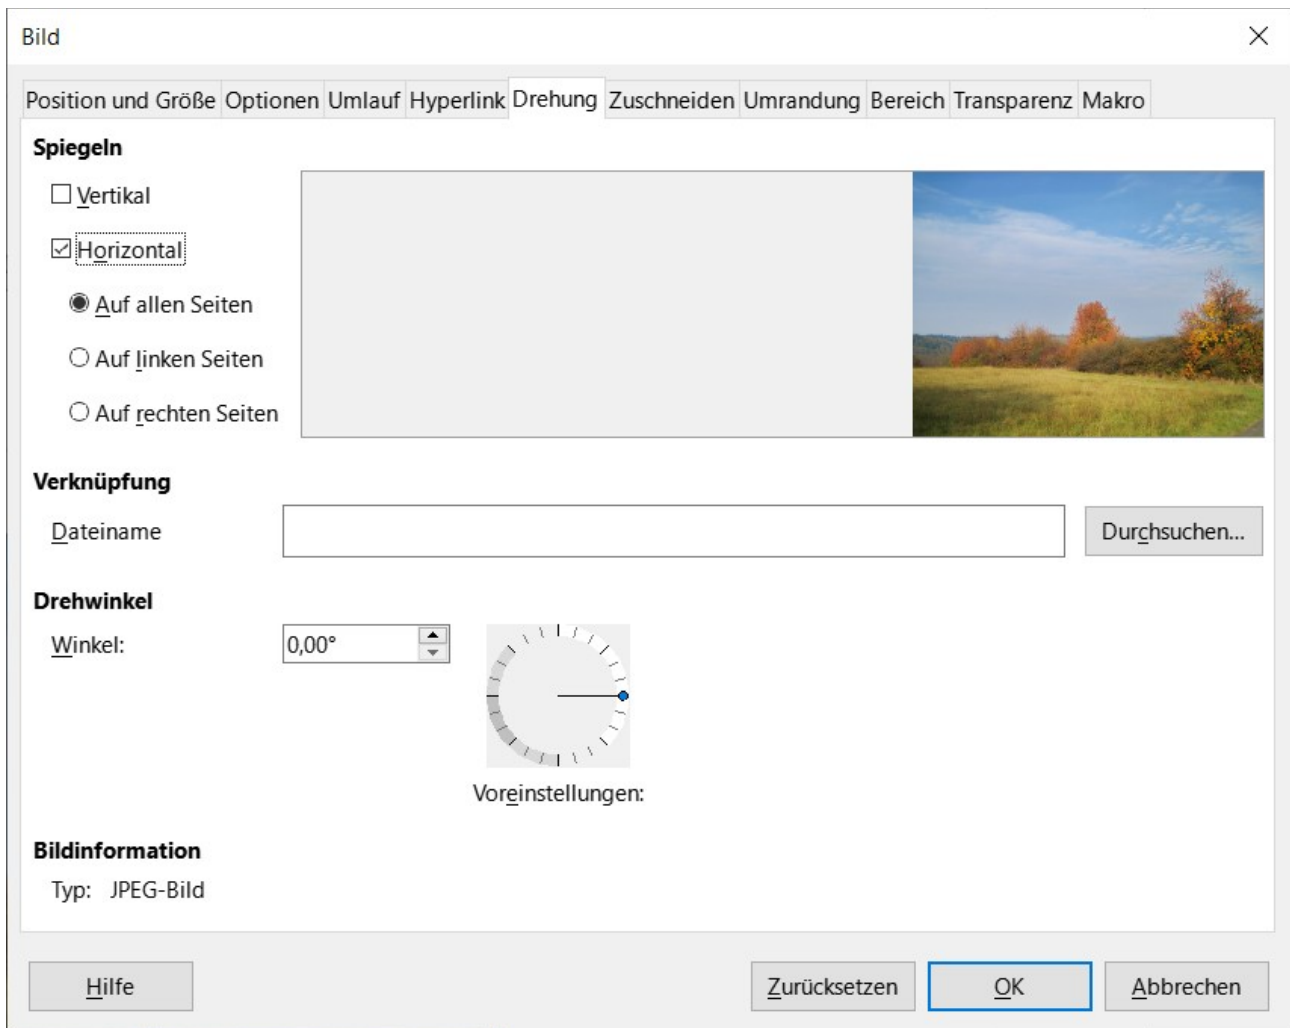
Bild

Position und Größe | Optionen | Umlauf | Hyperlink | Drehung | Zuschneiden | Umrandung | Bereich | Transparenz | Makro

Spiegeln

Vertikal

Horizontal

Auf allen Seiten

Auf linken Seiten

Auf rechten Seiten

Verknüpfung

Dateiname

Durchsuchen...

Drehwinkel

Winkel: 0,00°

Voreinstellungen:

Bildinformation

Typ: JPEG-Bild

Hilfe

Zurücksetzen

OK

Abbrechen